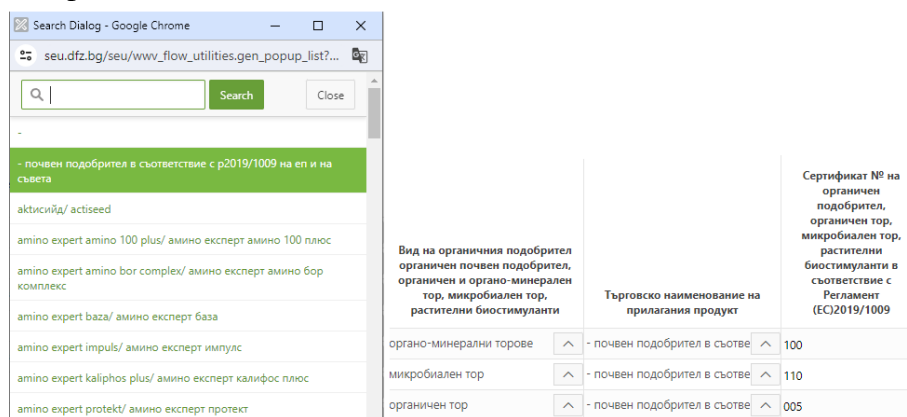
Search Dialog - Google Chrome

seu.dfz.bg/seu/wwv_flow_utilities.gen_popup_list?...

Search

Close

-

- почвен подобрител в съответствие с р2019/1009 на еп и на съвета

aktiсийд/ actiseed

amino expert amino 100 plus/ амино експерт амино 100 плюс

amino expert amino bor complex/ амино експерт амино бор комплекс

amino expert baza/ амино експерт база

amino expert impuls/ амино експерт импулс

amino expert kaliphos plus/ амино експерт калифос плюс

amino expert protekt/ амино експерт протект

| Вид на органичния подобрител органичен почвен подобрител, органичен и органо-минерален тор, микробиален тор, растителни биостимуланти | Търговско наименование на прилагания продукт | Сертификат № на органичен подобрител, органичен тор, микробиален тор, растителни биостимуланти в съответствие с Регламент (ЕС)2019/1009 |
|---|---|---|
| органо-минерални торове | - почвен подобрител в съотве | 100 |
| микробиален тор | - почвен подобрител в съотве | 110 |
| органичен тор | - почвен подобрител в съотве | 005 |